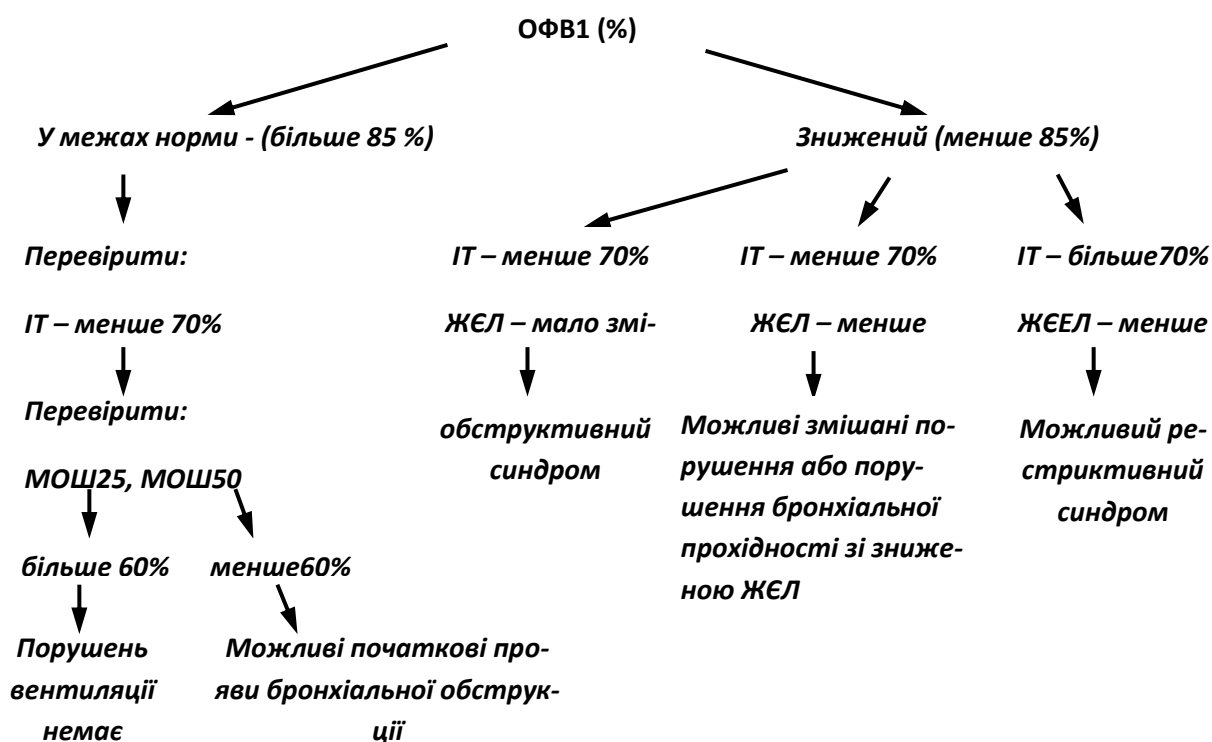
ОФВ1 (%)

У межах норми - (більше 85 %)

Знижений (менше 85%)

Перевірити:

ІТ – менше 70%

Перевірити:

МОШ25, МОШ50

більше 60%

менше60%

Порушень вентиляції немає

Можливі початкові прояви бронхіальної обструкції

ІТ – менше 70%

ЖЄЛ – мало змі-

обструктивний синдром

ІТ – менше 70%

ЖЄЛ – менше

Можливі змішані порушення або порушення бронхіальної прохідності зі зниженою ЖЄЛ

ІТ – більше70%

ЖЄЕЛ – менше

Можливий рестриктивний синдром